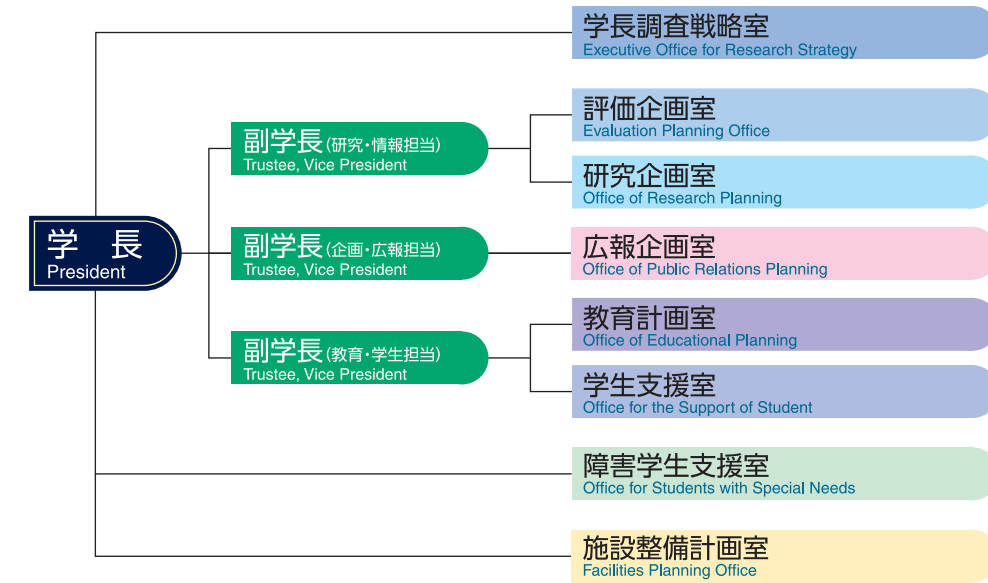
学長調査戦略室
Executive Office for Research Strategy

評価企画室
Evaluation Planning Office

副学長(研究・情報担当)
Trustee, Vice President

研究企画室
Office of Research Planning

学　長
President

副学長(企画・広報担当)
Trustee, Vice President

広報企画室
Office of Public Relations Planning

教育計画室
Office of Educational Planning

副学長(教育・学生担当)
Trustee, Vice President

学生支援室
Office for the Support of Student

障害学生支援室
Office for Students with Special Needs

施設整備計画室
Facilities Planning Office